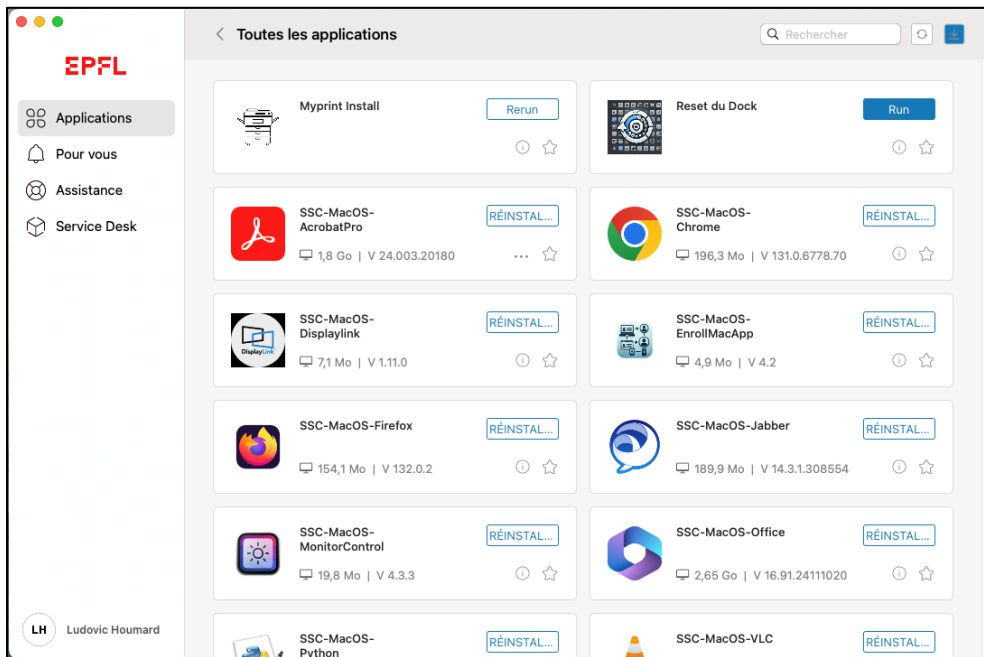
EPFL

Applications
Pour vous
Assistance
Service Desk

LH Ludovic Houmard

< Toutes les applications

Rechercher

Myprint Install
Rerun

Reset du Dock
Run

SSC-MacOS-AcrobatPro
RÉINSTAL...
1,8 Go | V 24.003.20180

SSC-MacOS-Chrome
RÉINSTAL...
196,3 Mo | V 131.0.6778.70

SSC-MacOS-Displaylink
RÉINSTAL...
DisplayLink
7,1 Mo | V 1.11.0

SSC-MacOS-EnrollMacApp
RÉINSTAL...
4,9 Mo | V 4.2

SSC-MacOS-Firefox
RÉINSTAL...
154,1 Mo | V 132.0.2

SSC-MacOS-Jabber
RÉINSTAL...
189,9 Mo | V 14.3.1.308554

SSC-MacOS-MonitorControl
RÉINSTAL...
19,8 Mo | V 4.3.3

SSC-MacOS-Office
RÉINSTAL...
2,65 Go | V 16.91.24111020

SSC-MacOS-Python
RÉINSTAL...

SSC-MacOS-VLC
RÉINSTAL...